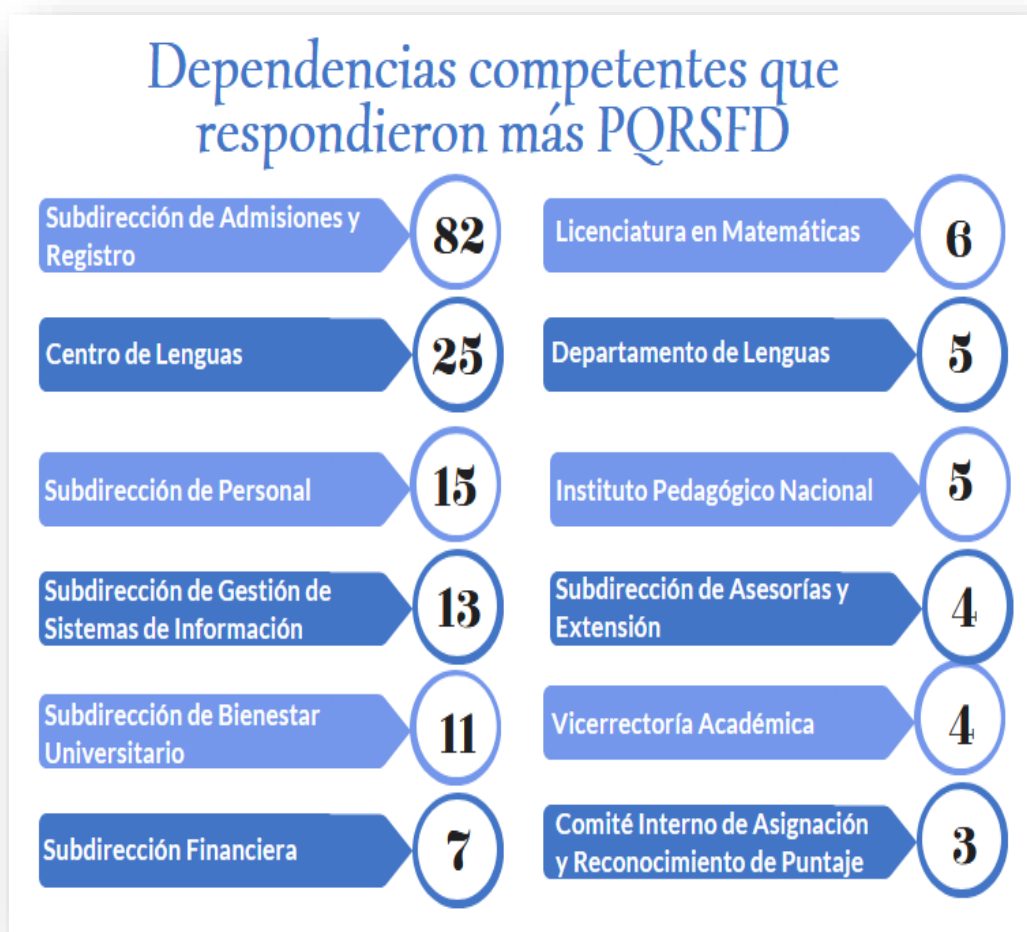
Dependencias competentes que respondieron más PQRSFD

Subdirección de Admisiones y Registro
82

Centro de Lenguas
25

Subdirección de Personal
15

Subdirección de Gestión de Sistemas de Información
13

Subdirección de Bienestar Universitario
11

Subdirección Financiera
7

Licenciatura en Matemáticas
6

Departamento de Lenguas
5

Instituto Pedagógico Nacional
5

Subdirección de Asesorías y Extensión
4

Vicerrectoría Académica
4

Comité Interno de Asignación y Reconocimiento de Puntaje
3